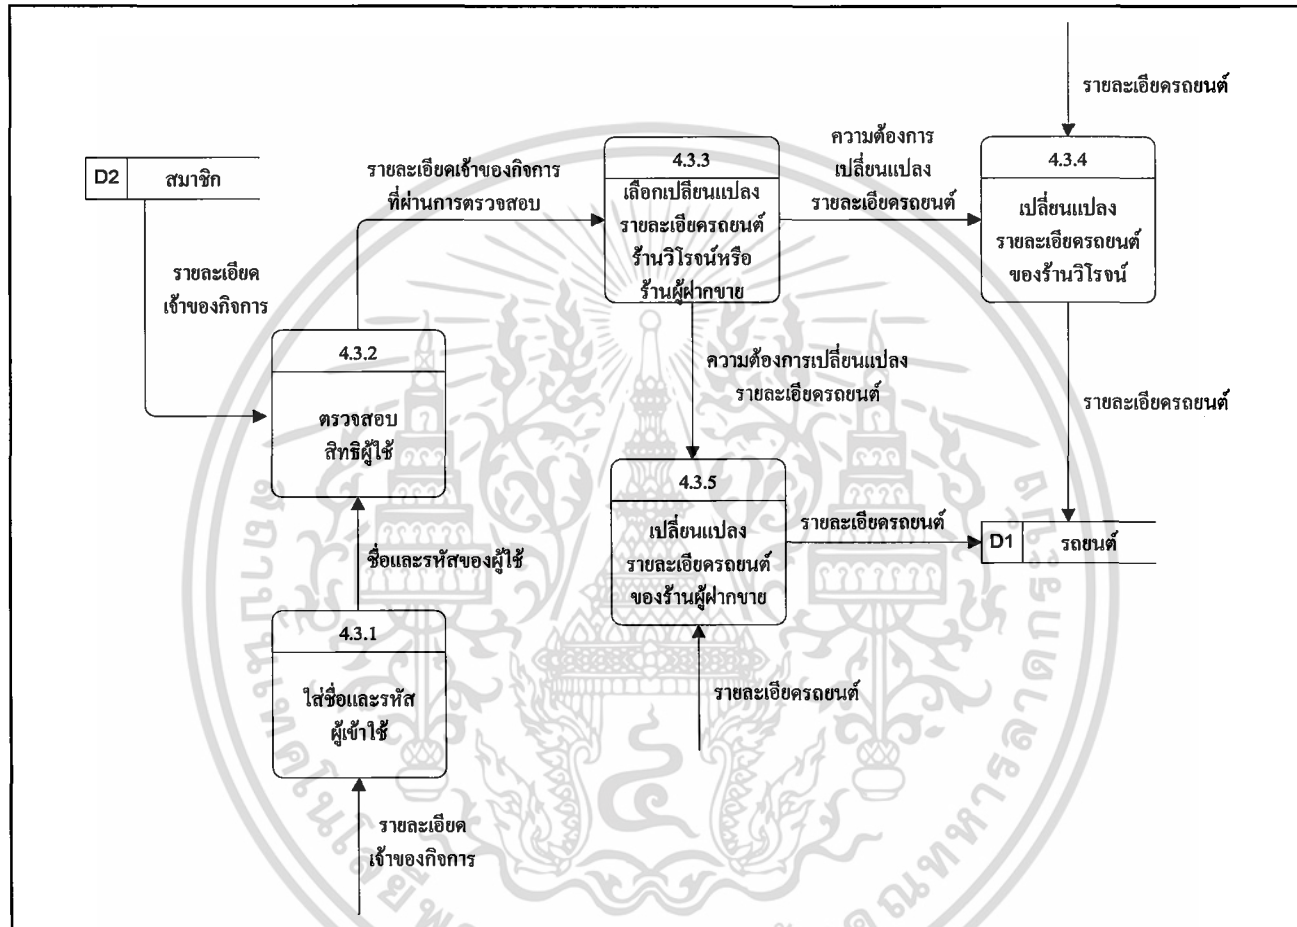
รายละเอียดรถยนต์

D2 สมาชิก

รายละเอียดเจ้าของกิจการที่ผ่านการตรวจสอบ

4.3.3
เลือกเปลี่ยนแปลงรายละเอียดรถยนต์ร้านวิโรจน์หรือร้านผู้ฝากขาย

ความต้องการเปลี่ยนแปลงรายละเอียดรถยนต์

4.3.4
เปลี่ยนแปลงรายละเอียดรถยนต์ของร้านวิโรจน์

รายละเอียดเจ้าของกิจการ

4.3.2
ตรวจสอบสิทธิผู้ใช้

ความต้องการเปลี่ยนแปลงรายละเอียดรถยนต์

รายละเอียดรถยนต์

4.3.5
เปลี่ยนแปลงรายละเอียดรถยนต์ของร้านผู้ฝากขาย

รายละเอียดรถยนต์

D1 รถยนต์

ชื่อและรหัสของผู้ใช้

4.3.1
ใส่ชื่อและรหัสผู้เข้าใช้

รายละเอียดรถยนต์

รายละเอียดเจ้าของกิจการ